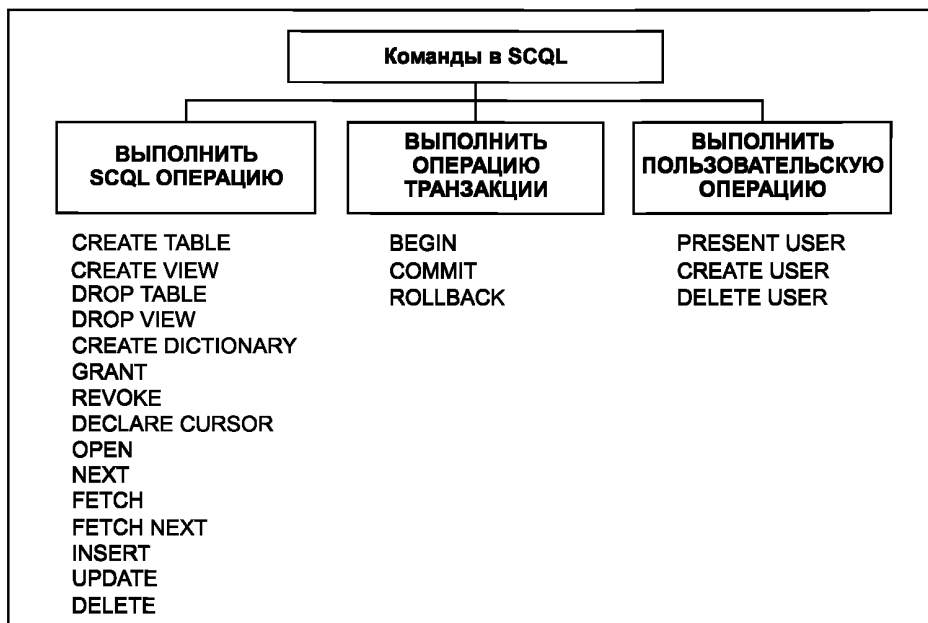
Команды в SCQL

ВЫПОЛНИТЬ SCQL ОПЕРАЦИЮ

CREATE TABLE
CREATE VIEW
DROP TABLE
DROP VIEW
CREATE DICTIONARY
GRANT
REVOKE
DECLARE CURSOR
OPEN
NEXT
FETCH
FETCH NEXT
INSERT
UPDATE
DELETE

ВЫПОЛНИТЬ ОПЕРАЦИЮ ТРАНЗАКЦИИ

BEGIN
COMMIT
ROLLBACK

ВЫПОЛНИТЬ ПОЛЬЗОВАТЕЛЬСКУЮ ОПЕРАЦИЮ

PRESENT USER
CREATE USER
DELETE USER